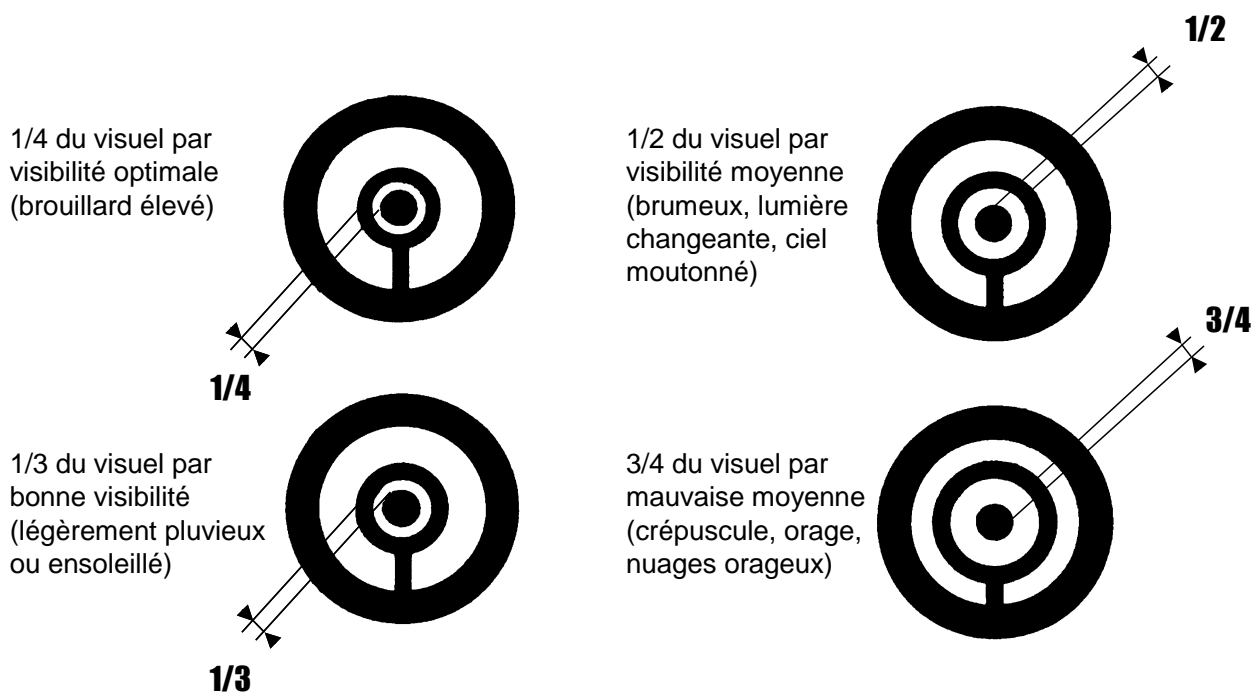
1/2

1/4 du visuel par visibilité optimale (brouillard élevé)

1/2 du visuel par visibilité moyenne (brumeux, lumière changeante, ciel moutonné)

1/4

3/4

1/3 du visuel par bonne visibilité (légèrement pluvieux ou ensoleillé)

3/4 du visuel par mauvaise moyenne (crépuscule, orage, nuages orageux)

1/3